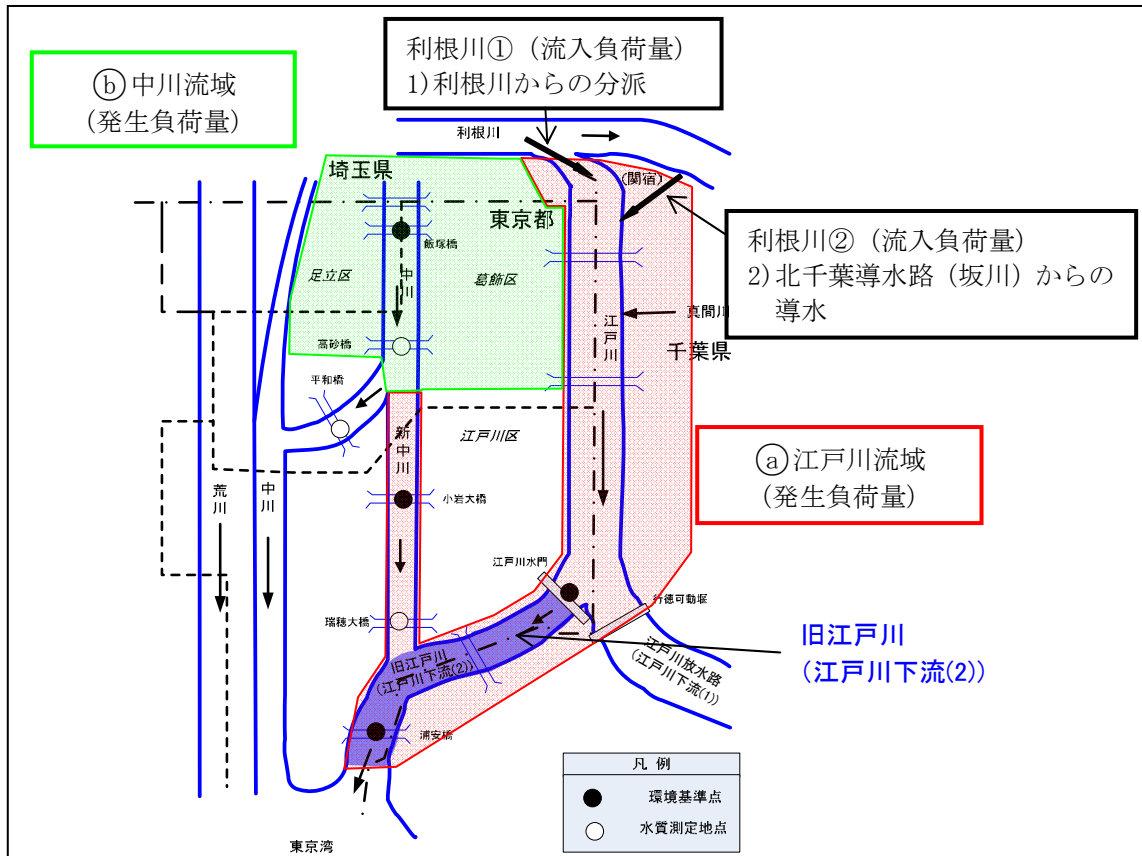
利根川①（流入負荷量）
1）利根川からの分派

ⓑ中川流域
（発生負荷量）

利根川

埼玉県

（関宿）

東京都

飯塚橋

利根川②（流入負荷量）
2）北千葉導水路（坂川）からの導水

足立区

中川

葛飾区

江戸川

真間川

高砂橋

千葉県

平和橋

新中川

江戸川区

ⓐ江戸川流域
（発生負荷量）

荒川

中川

小岩大橋

江戸川水門

行徳可動堰

瑞穂大橋

旧江戸川
（江戸川下流(2)）

旧江戸川
（江戸川下流(2)）

江戸川放水路
（江戸川下流(1)）

浦安橋

凡例

環境基準点

水質測定地点

東京湾